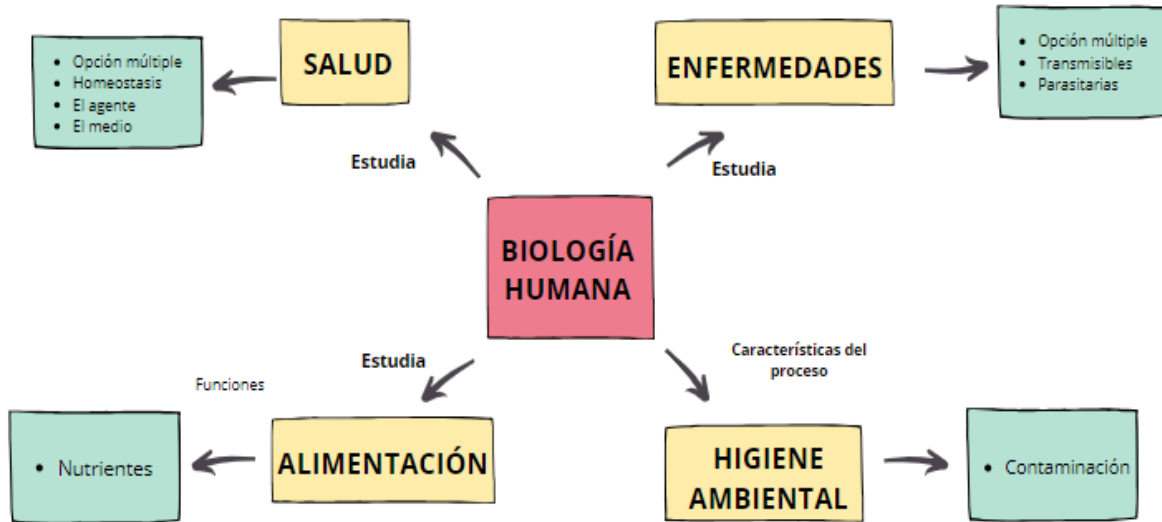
SALUD

- Opción múltiple
- Homeostasis
- El agente
- El medio

Estudia

ENFERMEDADES

- Opción múltiple
- Transmisibles
- Parasitarias

Estudia

BIOLOGÍA HUMANA

Estudia

Funciones

Características del proceso

- Nutrientes

ALIMENTACIÓN

HIGIENE AMBIENTAL

- Contaminación